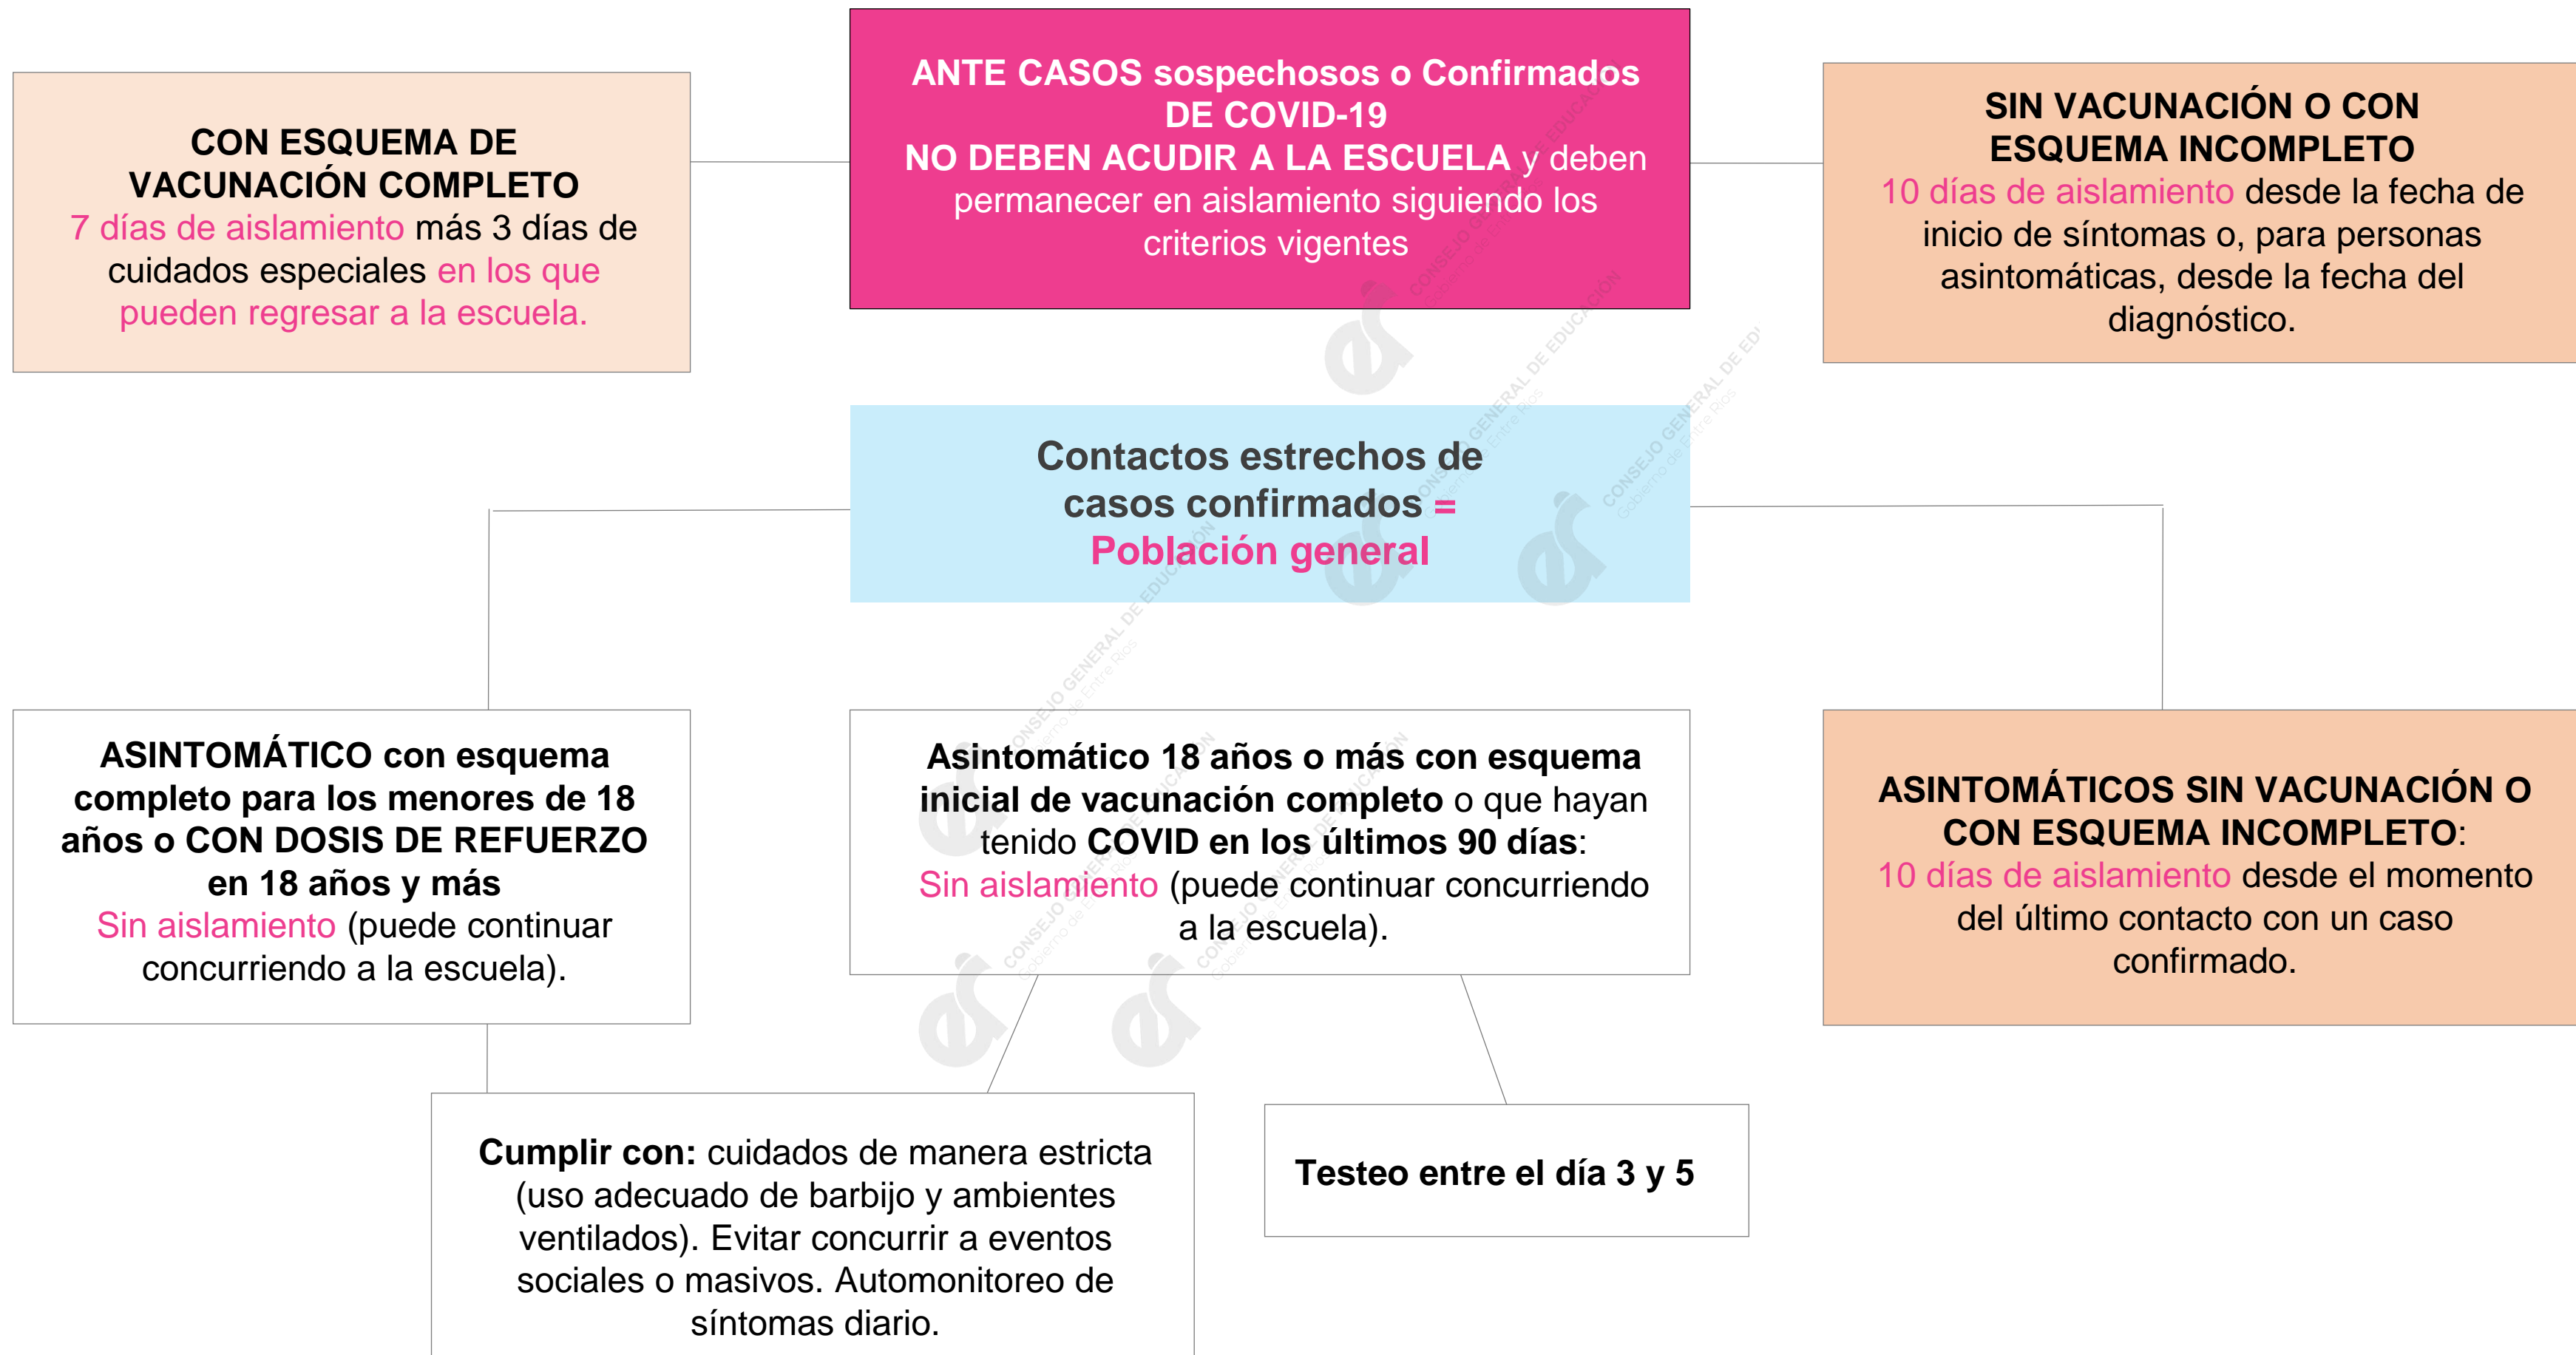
ANTE CASOS sospechosos o Confirmados DE COVID-19
NO DEBEN ACUDIR A LA ESCUELA y deben permanecer en aislamiento siguiendo los criterios vigentes

CON ESQUEMA DE VACUNACIÓN COMPLETO
7 días de aislamiento más 3 días de cuidados especiales en los que pueden regresar a la escuela.

SIN VACUNACIÓN O CON ESQUEMA INCOMPLETO
10 días de aislamiento desde la fecha de inicio de síntomas o, para personas asintomáticas, desde la fecha del diagnóstico.

Contactos estrechos de casos confirmados = Población general

ASINTOMÁTICO con esquema completo para los menores de 18 años o CON DOSIS DE REFUERZO en 18 años y más
Sin aislamiento (puede continuar concurriendo a la escuela).

Asintomático 18 años o más con esquema inicial de vacunación completo o que hayan tenido COVID en los últimos 90 días:
Sin aislamiento (puede continuar concurriendo a la escuela).

ASINTOMÁTICOS SIN VACUNACIÓN O CON ESQUEMA INCOMPLETO:
10 días de aislamiento desde el momento del último contacto con un caso confirmado.

Cumplir con: cuidados de manera estricta (uso adecuado de barbijo y ambientes ventilados). Evitar concurrir a eventos sociales o masivos. Automonitoreo de síntomas diario.

Testeo entre el día 3 y 5